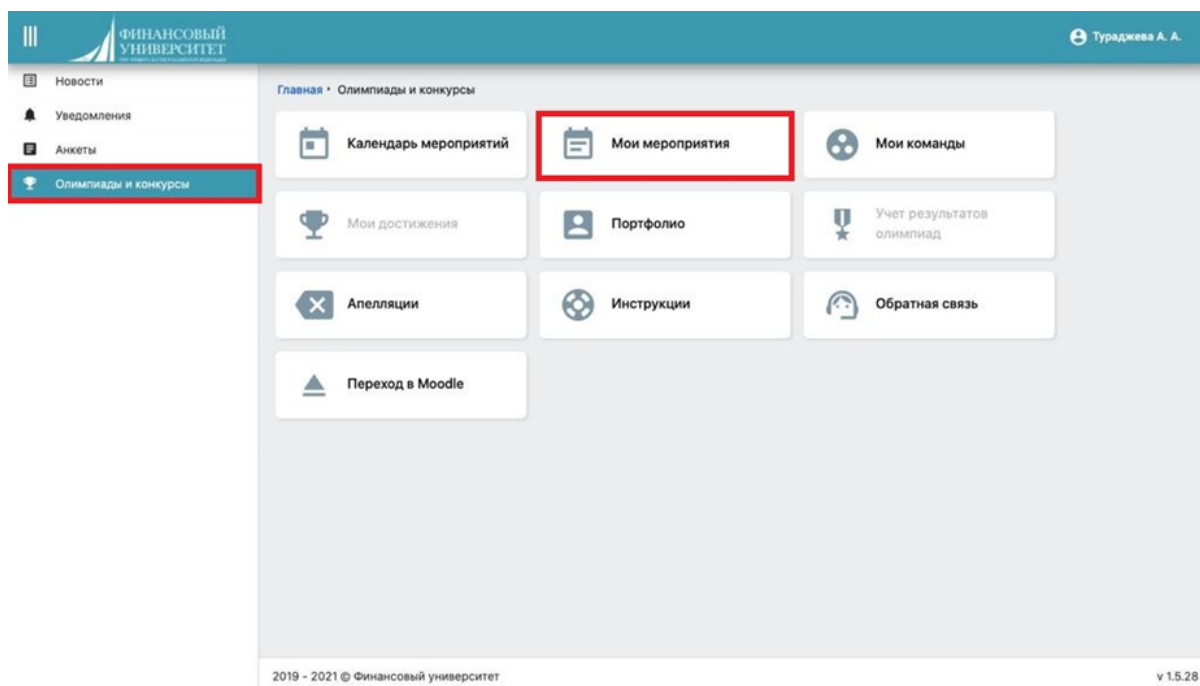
ФИНАНСОВЫЙ УНИВЕРСИТЕТ
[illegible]

Тураджева А. А.

Новости
Уведомления
Анкеты
Олимпиады и конкурсы

Главная • Олимпиады и конкурсы

Календарь мероприятий
Мои мероприятия
Мои команды
Мои достижения
Портфолио
Учет результатов олимпиад
Апелляции
Инструкции
Обратная связь
Переход в Moodle

2019 - 2021 © Финансовый университет
v 1.5.28